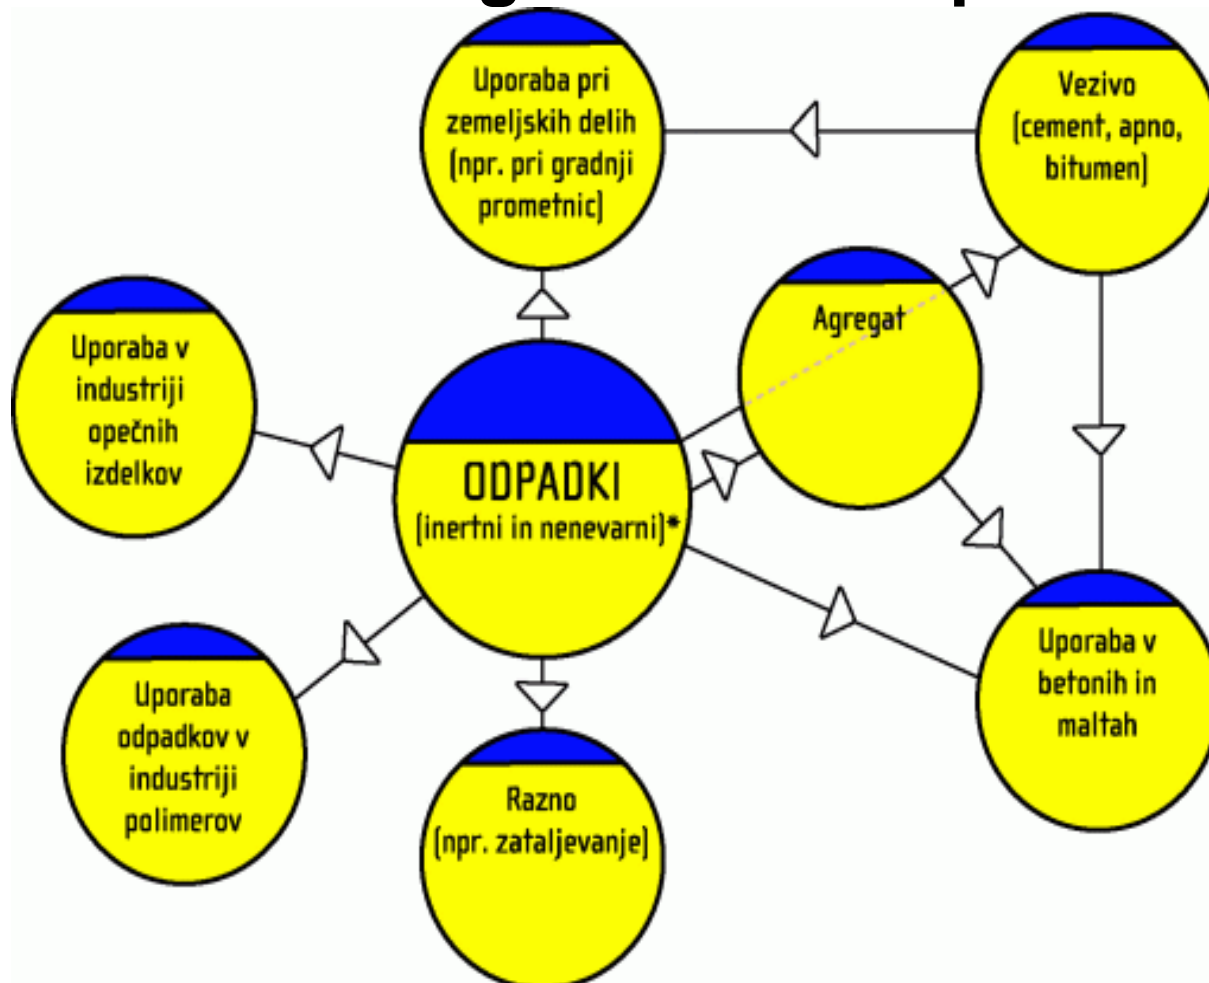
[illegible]

Uporaba pri zemeljskih delih (npr. pri gradnji prometnic)

Vezivo (cement, apno, bitumen)

Uporaba v industriji opečnih izdelkov

Agregat

ODPADKI (inertni in nenevarni)*

Uporaba v betonih in maltah

Uporaba odpadkov v industriji polimerov

Razno (npr. zataljevanje)